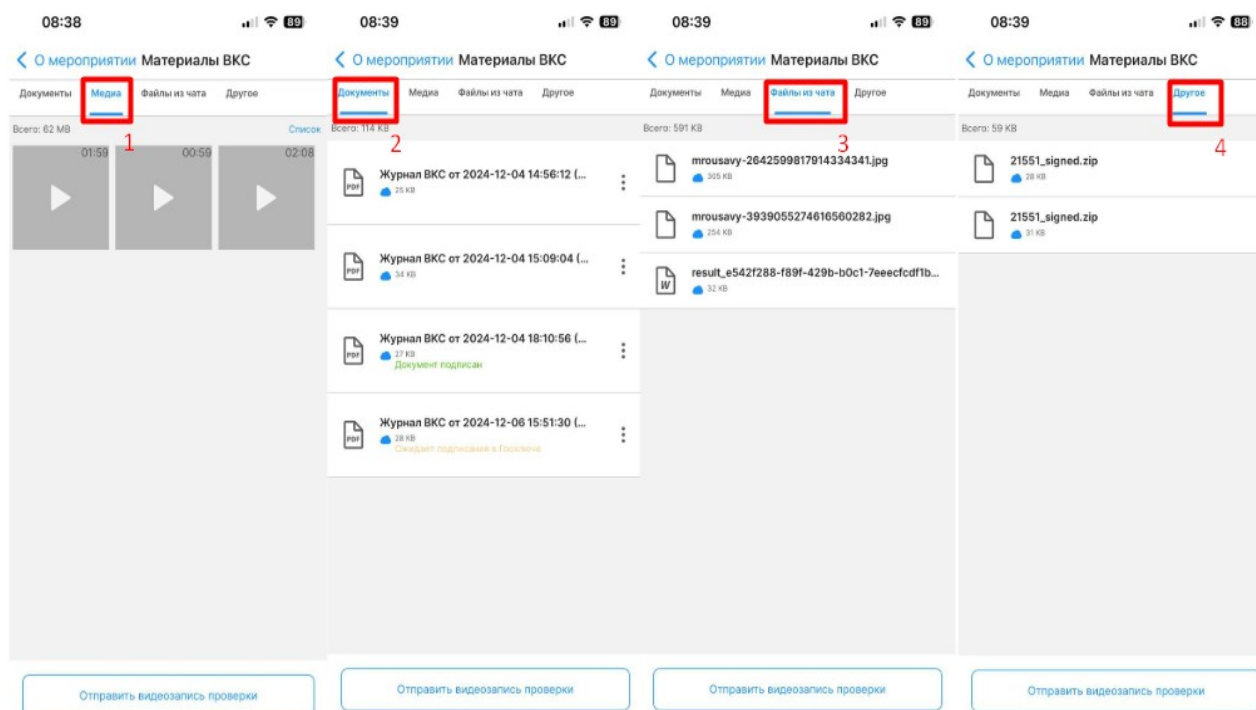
08:38
89
О мероприятии Материалы ВКС
Документы Медиа Файлы из чата Другое
1
Всего: 62 MB
Список
01:59
00:59
02:08
Отправить видеозапись проверки

08:39
89
О мероприятии Материалы ВКС
Документы Медиа Файлы из чата Другое
2
Всего: 114 KB
PDF
Журнал ВКС от 2024-12-04 14:56:12 (...
25 KB
PDF
Журнал ВКС от 2024-12-04 15:09:04 (...
34 KB
PDF
Журнал ВКС от 2024-12-04 18:10:56 (...
27 KB
Документ подписан
PDF
Журнал ВКС от 2024-12-06 15:51:30 (...
28 KB
Ожидает подписание в Госключ
Отправить видеозапись проверки

08:39
89
О мероприятии Материалы ВКС
Документы Медиа Файлы из чата Другое
3
Всего: 591 KB
mrousavy-2642599817914334341.jpg
305 KB
mrousavy-3939055274616560282.jpg
254 KB
W
result_e542f288-f89f-429b-b0c1-7eeecfcdf1b...
32 KB
Отправить видеозапись проверки

08:39
88
О мероприятии Материалы ВКС
Документы Медиа Файлы из чата Другое
4
Всего: 59 KB
21551_signed.zip
28 KB
21551_signed.zip
31 KB
Отправить видеозапись проверки